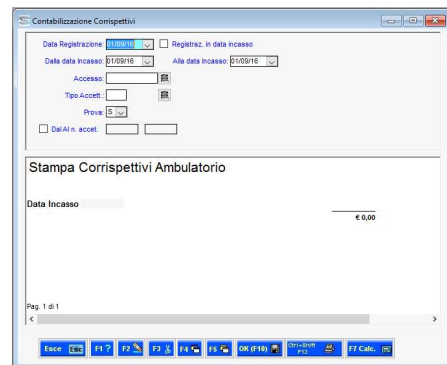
Contabilizzazione Corrispettivi

Data Registrazione: 01/09/16
Registraz. in data incasso
Dalla data Incasso: 01/09/16
Alla data Incasso: 01/09/16
Accesso:
Tipo Accett.:
Prova: S
Dal Al n. accet.

Stampa Corrispettivi Ambulatorio

Data Incasso

€ 0,00

Pag. 1 di 1

Esce
F1 ?
F2
F3
F4
F5
OK (F10)
Ctrl+Shift F12
F7 Calc.